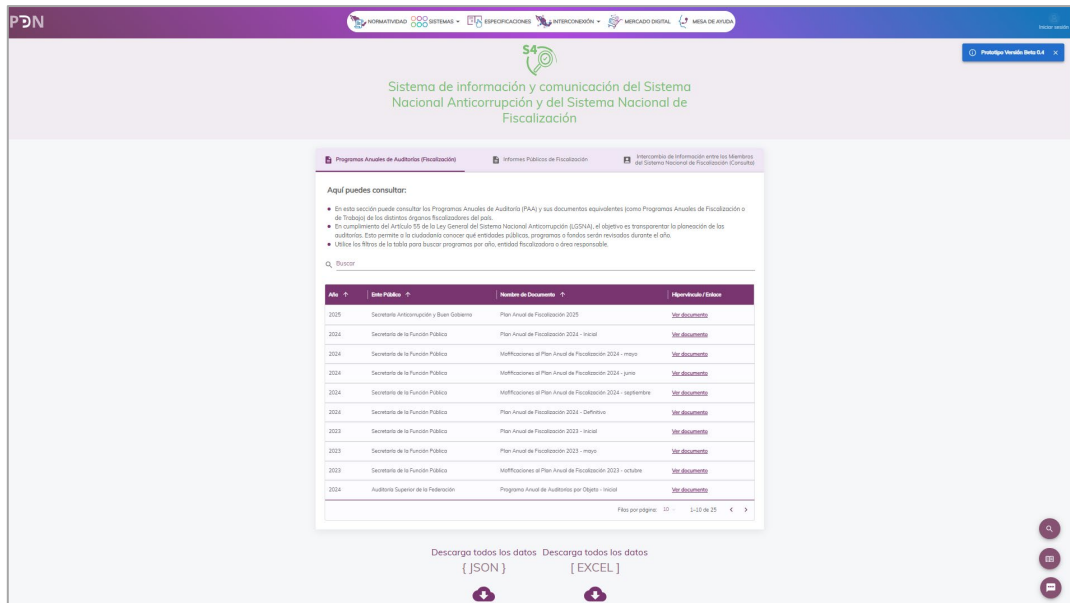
PDN

NORMATIVIDAD SISTEMAS ESPECIFICACIONES INTERCONEXIÓN MERCADO DIGITAL MESA DE AYUDA

Iniciar sesión

Prototipo Versión Beta 0.4 ×

S4

Sistema de información y comunicación del Sistema Nacional Anticorrupción y del Sistema Nacional de Fiscalización

Programas Anuales de Auditorías (Fiscalización) | Informes Públicos de Fiscalización | Intercambio de Información entre los Miembros del Sistema Nacional de Fiscalización (Consulta)

Aquí puedes consultar:

• En esta sección puede consultar los Programas Anuales de Auditoría (PAA) y sus documentos equivalentes (como Programas Anuales de Fiscalización o de Trabajo) de los distintos órganos fiscalizadores del país.
• En cumplimiento del Artículo 55 de la Ley General del Sistema Nacional Anticorrupción (LGSNA), el objetivo es transparentar la planeación de las auditorías. Esto permite a la ciudadanía conocer qué entidades públicas, programas o fondos serán revisados durante el año.
• Utilice los filtros de la tabla para buscar programas por año, entidad fiscalizadora o área responsable.

Buscar

| Año ↑ | Ente Público ↑ | Nombre de Documento ↑ | Hipervínculo / Enlace |
|---|---|---|---|
| 2025 | Secretaría Anticorrupción y Buen Gobierno | Plan Anual de Fiscalización 2025 | Ver documento |
| 2024 | Secretaría de la Función Pública | Plan Anual de Fiscalización 2024 - Inicial | Ver documento |
| 2024 | Secretaría de la Función Pública | Modificaciones al Plan Anual de Fiscalización 2024 - mayo | Ver documento |
| 2024 | Secretaría de la Función Pública | Modificaciones al Plan Anual de Fiscalización 2024 - junio | Ver documento |
| 2024 | Secretaría de la Función Pública | Modificaciones al Plan Anual de Fiscalización 2024 - septiembre | Ver documento |
| 2024 | Secretaría de la Función Pública | Plan Anual de Fiscalización 2024 - Definitivo | Ver documento |
| 2023 | Secretaría de la Función Pública | Plan Anual de Fiscalización 2023 - Inicial | Ver documento |
| 2023 | Secretaría de la Función Pública | Plan Anual de Fiscalización 2023 - mayo | Ver documento |
| 2023 | Secretaría de la Función Pública | Modificaciones al Plan Anual de Fiscalización 2023 - octubre | Ver documento |
| 2024 | Auditoría Superior de la Federación | Programa Anual de Auditorías por Objeto - Inicial | Ver documento |

Filas por página: 10 1–10 de 25

Descarga todos los datos { JSON }
Descarga todos los datos [ EXCEL ]